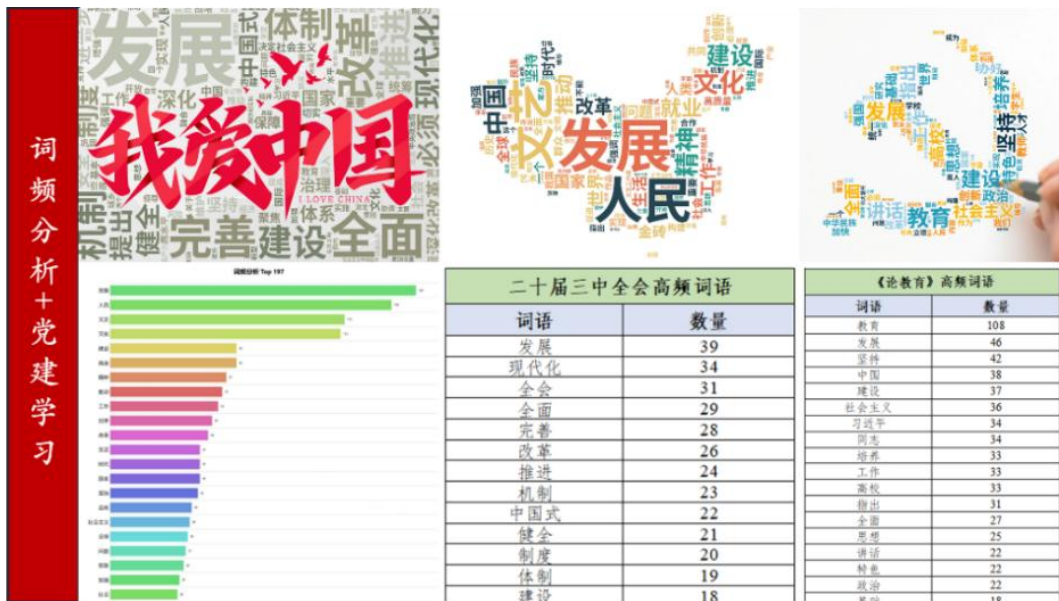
词频分析+党建学习

发展 体制 改革 推进 现代化 中国式 深化 国家 制度 机制 提出 健全 治理 完善 建设 全面 体系 必须 我爱中国 I LOVE CHINA

发展 人民 文艺 文化 建设 精神 就业 中国 改革 工作

发展 坚持 教育 讲话 建设 社会主义 全面

词频分析 Top 19?

| 二十届三中全会高频词语 | |
|---|---|
| 词语 | 数量 |
| 发展 | 39 |
| 现代化 | 34 |
| 全会 | 31 |
| 全面 | 29 |
| 完善 | 28 |
| 改革 | 26 |
| 推进 | 24 |
| 机制 | 23 |
| 中国式 | 22 |
| 健全 | 21 |
| 制度 | 20 |
| 体制 | 19 |
| 建设 | 18 |

| 《论教育》高频词语 | |
|---|---|
| 词语 | 数量 |
| 教育 | 108 |
| 发展 | 46 |
| 坚持 | 42 |
| 中国 | 38 |
| 建设 | 37 |
| 社会主义 | 36 |
| 习近平 | 34 |
| 同志 | 34 |
| 培养 | 33 |
| 工作 | 33 |
| 高校 | 33 |
| 指出 | 31 |
| 全面 | 27 |
| 思想 | 25 |
| 讲话 | 22 |
| 特色 | 22 |
| 政治 | 22 |
| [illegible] | 18 |